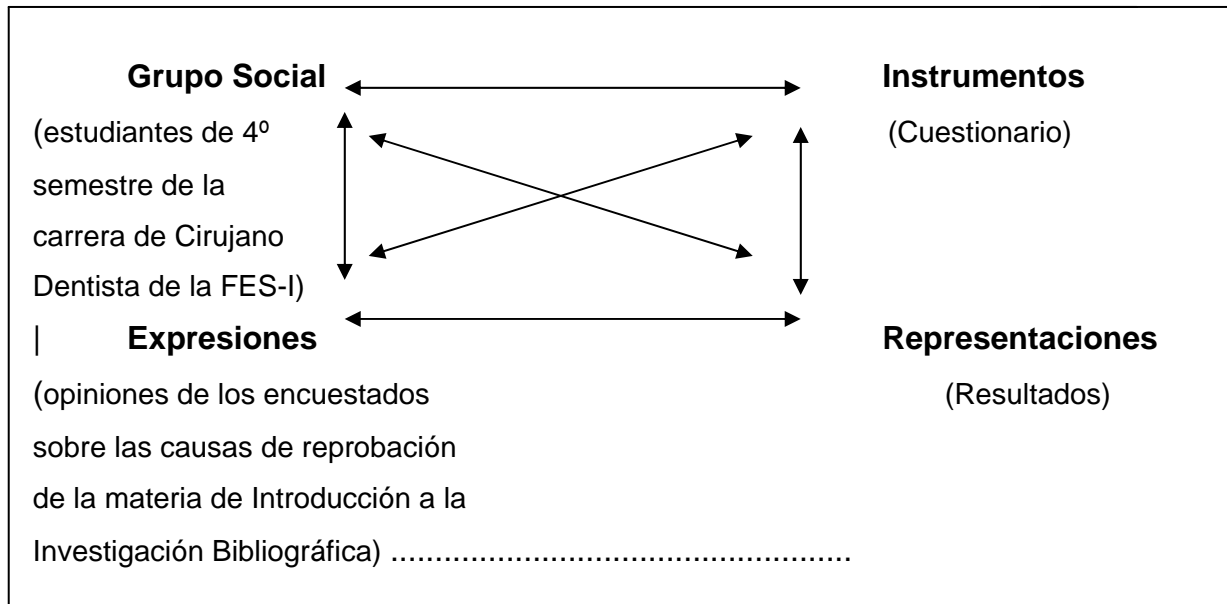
**Grupo Social**

(estudiantes de 4º semestre de la carrera de Cirujano Dentista de la FES-I)

**Instrumentos**

(Cuestionario)

| **Expresiones**

(opiniones de los encuestados sobre las causas de reprobación de la materia de Introducción a la Investigación Bibliográfica) ..................................................

**Representaciones**

(Resultados)